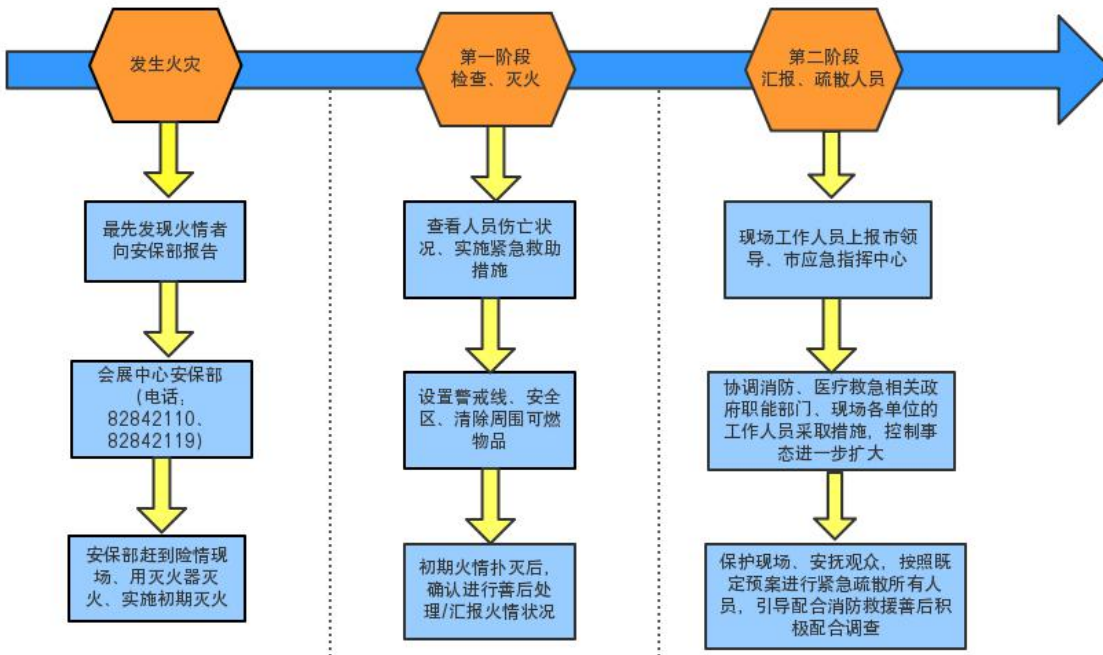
发生火灾

最先发现火情者向安保部报告

会展中心安保部（电话：82842110、82842119）

安保部赶到险情现场、用灭火器灭火、实施初期灭火

第一阶段
检查、灭火

查看人员伤亡状况、实施紧急救助措施

设置警戒线、安全区、清除周围可燃物品

初期火情扑灭后，确认进行善后处理/汇报火情状况

第二阶段
汇报、疏散人员

现场工作人员上报市领导、市应急指挥中心

协调消防、医疗救急相关政府职能部门、现场各单位的工作人员采取措施，控制事态进一步扩大

保护现场、安抚观众，按照既定预案进行紧急疏散所有人员，引导配合消防救援善后积极配合调查